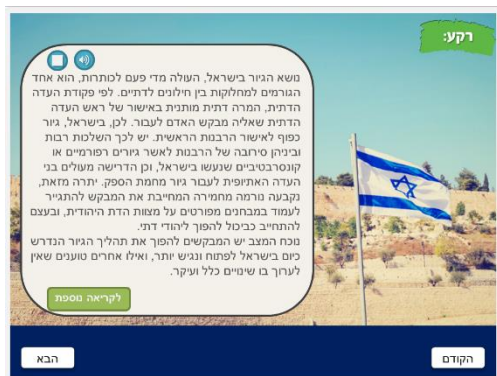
רקע:

נושא הגיור בישראל, העולה מדי פעם לכותרות, הוא אחד הגורמים למחלוקות בין חילונים לדתיים. לפי פקודת העדה הדתית, המרה דתית מותנית באישור של ראש העדה הדתית שאליה מבקש האדם לעבור. לכן, בישראל, גיור כפוף לאישור הרבנות הראשית. יש לכך השלכות רבות וביניהן סירובה של הרבנות לאשר גיורים רפורמיים או קונסרבטיביים שנעשו בישראל, וכן הדרישה מעולים בני העדה האתיופית לעבור גיור מחמת הספק. יתרה מזאת, נקבעה נורמה מחמירה המחייבת את המבקש להתגייר לעמוד במבחנים מפורטים על מצוות הדת היהודית, ובעצם להתחייב כביכול להפוך ליהודי דתי.
נוכח המצב יש המבקשים להפוך את תהליך הגיור הנדרש כיום בישראל לפתוח ונגיש יותר, ואילו אחרים טוענים שאין לערוך בו שינויים כלל ועיקר.

לקריאה נוספת

הבא

הקודם